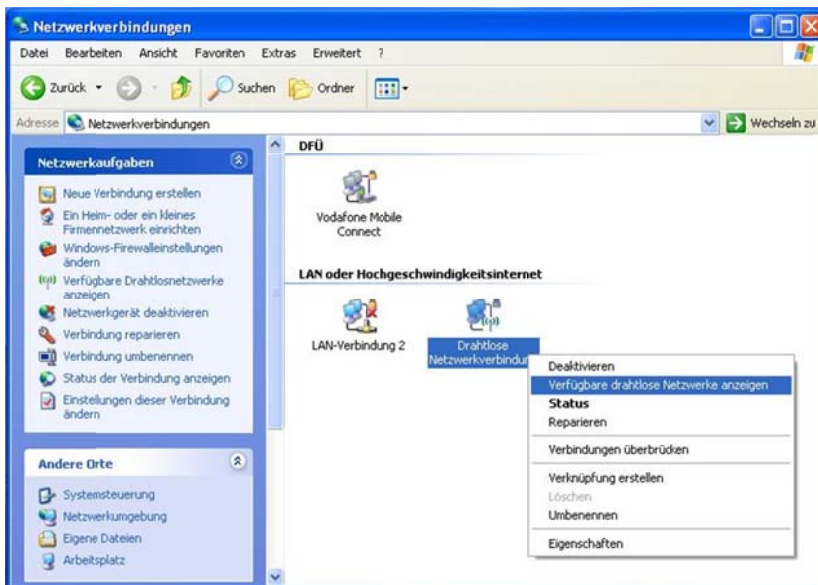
Netzwerkverbindungen

Datei Bearbeiten Ansicht Favoriten Extras Erweitert ?

Zurück Suchen Ordner

Adresse Netzwerkverbindungen

Wechseln zu

Netzwerkaufgaben

Neue Verbindung erstellen

Ein Heim- oder ein kleines Firmennetzwerk einrichten

Windows-Firewalleinstellungen ändern

Verfügbare Drahtlosnetzwerke anzeigen

Netzwerkgerät deaktivieren

Verbindung reparieren

Verbindung umbenennen

Status der Verbindung anzeigen

Einstellungen dieser Verbindung ändern

Andere Orte

Systemsteuerung

Netzwerkumgebung

Eigene Dateien

Arbeitsplatz

DFÜ

Vodafone Mobile Connect

LAN oder Hochgeschwindigkeitsinternet

LAN-Verbindung 2

Drahtlose Netzwerkverbindun

Deaktivieren

Verfügbare drahtlose Netzwerke anzeigen

Status

Reparieren

Verbindungen überbrücken

Verknüpfung erstellen

Löschen

Umbenennen

Eigenschaften